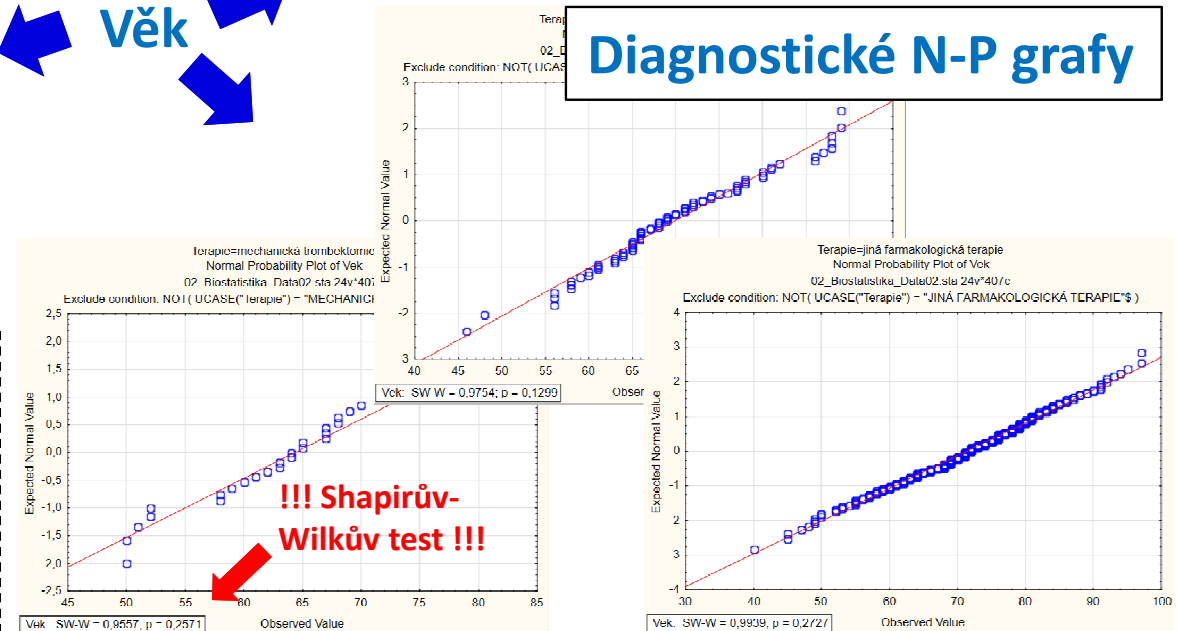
Věk

Diagnostické N-P grafy

Terap
02_B
Exclude condition: NOT( UCASE

3
2
1
0
-1
-2
-3
40 45 50 55 60 65
Expected Normal Value
Obser
Vek: SW-W = 0,9754; p = 0,1299

Terapie=mechanická trombektomie
Normal Probability Plot of Vek
02_Biostatistika_Data02.sta 24v*407
Exclude condition: NOT( UCASE("Terapie") = "MECHANICK

2,5
2,0
1,5
1,0
0,5
0,0
-0,5
-1,0
-1,5
-2,0
-2,5
45 50 55 60 65 70 75 80 85
Expected Normal Value
Observed Value
Vek: SW-W = 0,9557, p = 0,2571

!!! Shapirův-Wilkův test !!!

Terapie=jiná farmakologická terapie
Normal Probability Plot of Vek
02_Biostatistika_Data02.sta 24v*407c
Exclude condition: NOT( UCASE("Terapie") = "JINÁ FARMAKOLOGICKÁ TERAPIE"$ )

4
3
2
1
0
-1
-2
-3
-4
30 40 50 60 70 80 90 100
Expected Normal Value
Observed Value
Vek: SW-W = 0,9939, p = 0,2727